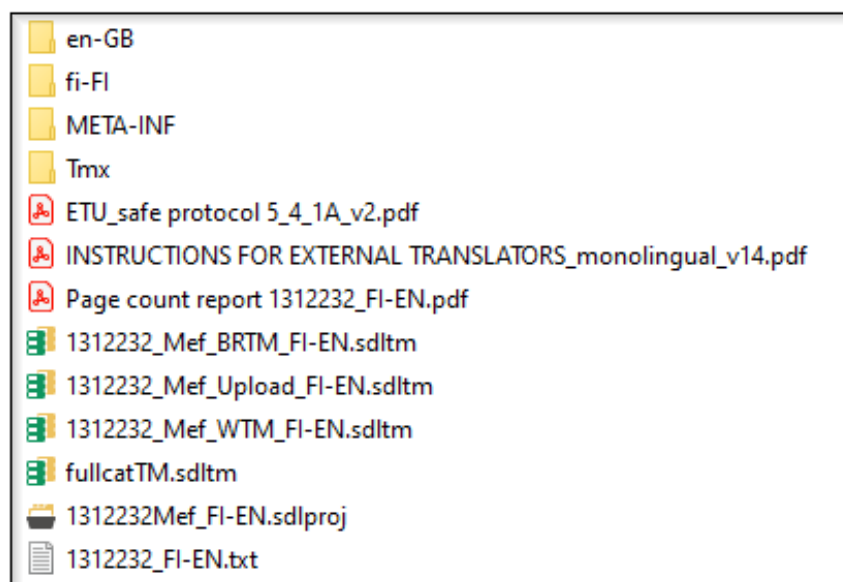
en-GB
fi-FI
META-INF
Tmx
ETU_safe protocol 5_4_1A_v2.pdf
INSTRUCTIONS FOR EXTERNAL TRANSLATORS_monolingual_v14.pdf
Page count report 1312232_FI-EN.pdf
1312232_Mef_BRTM_FI-EN.sdltm
1312232_Mef_Upload_FI-EN.sdltm
1312232_Mef_WTM_FI-EN.sdltm
fullcatTM.sdltm
1312232Mef_FI-EN.sdlproj
1312232_FI-EN.txt